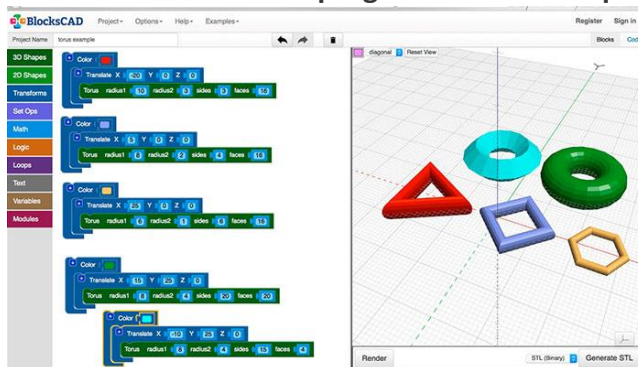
BlocksCAD Project Options Help Examples Register Sign

Project Name torus example Blocks Cod

3D Shapes
2D Shapes
Transforms
Set Ops
Math
Logic
Loops
Text
Variables
Modules

Color
Translate X -20 Y 0 Z 0
Torus radius1 10 radius2 3 sides 3 faces 16

Color
Translate X 5 Y 0 Z 0
Torus radius1 6 radius2 2 sides 4 faces 16

Color
Translate X 25 Y 0 Z 0
Torus radius1 6 radius2 1 sides 6 faces 16

Color
Translate X 15 Y 25 Z 0
Torus radius1 8 radius2 4 sides 20 faces 20

Color
Translate X -10 Y 25 Z 0
Torus radius1 6 radius2 4 sides 15 faces 4

diagonal Reset View

Render STL (Binary) Generate STL